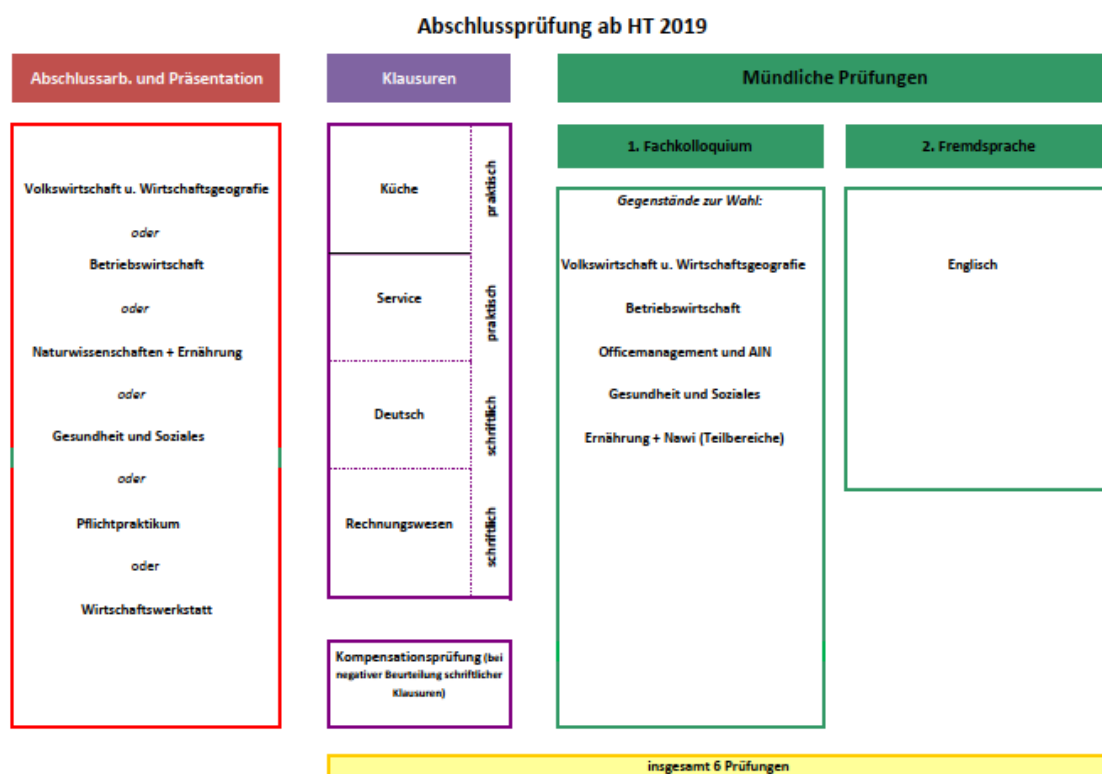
Abschlussprüfung ab HT 2019

Abschlussarb. und Präsentation

Volkswirtschaft u. Wirtschaftsgeografie

oder

Betriebswirtschaft

oder

Naturwissenschaften + Ernährung

oder

Gesundheit und Soziales

oder

Pflichtpraktikum

oder

Wirtschaftswerkstatt

Klausuren

Küche praktisch

Service praktisch

Deutsch schriftlich

Rechnungswesen schriftlich

Kompensationsprüfung (bei negativer Beurteilung schriftlicher Klausuren)

Mündliche Prüfungen

1. Fachkolloquium

Gegenstände zur Wahl:

Volkswirtschaft u. Wirtschaftsgeografie

Betriebswirtschaft

Officemanagement und AIN

Gesundheit und Soziales

Ernährung + Nawi (Teilbereiche)

2. Fremdsprache

Englisch

insgesamt 6 Prüfungen